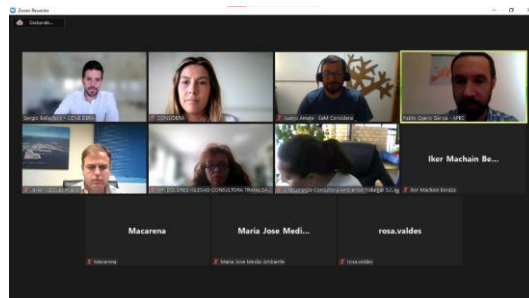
Zoom Reunión

Grabando...

Sergio Ballesteros - CEVA ENG

CONSIDERA

Juanjo Amate - EdM Considera

Pablo Quero García - APEC

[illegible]

M.ª DOLORES IGLESIAS CONSULTORA TRAFALGA

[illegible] Consultora Trafalgar S.C.

Iker Machain Be...

Iker Machain Berata

Macarena

Macarena

Maria Jose Medi...

Maria Jose Medio Ambiente

rosa.valdes

rosa.valdes